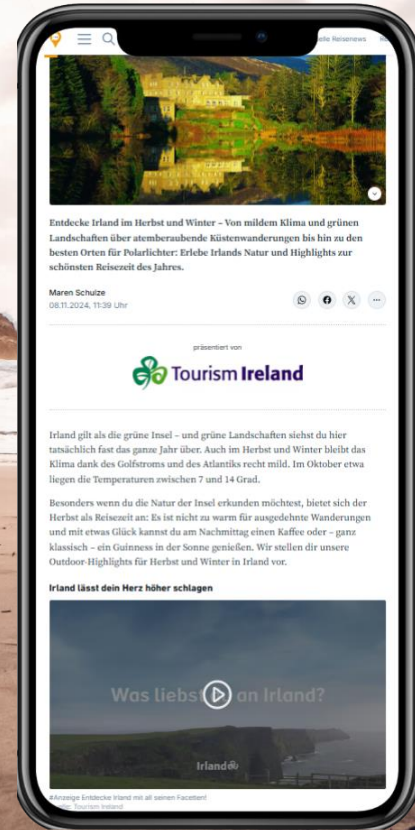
lle Reisenews

Entdecke Irland im Herbst und Winter – Von mildem Klima und grünen Landschaften über atemberaubende Küstenwanderungen bis hin zu den besten Orten für Polarlichter: Erlebe Irlands Natur und Highlights zur schönsten Reisezeit des Jahres.

Maren Schulze
08.11.2024, 11:39 Uhr

präsentiert von

Tourism Ireland

Irland gilt als die grüne Insel – und grüne Landschaften siehst du hier tatsächlich fast das ganze Jahr über. Auch im Herbst und Winter bleibt das Klima dank des Golfstroms und des Atlantiks recht mild. Im Oktober etwa liegen die Temperaturen zwischen 7 und 14 Grad.

Besonders wenn du die Natur der Insel erkunden möchtest, bietet sich der Herbst als Reisezeit an: Es ist nicht zu warm für ausgedehnte Wanderungen und mit etwas Glück kannst du am Nachmittag einen Kaffee oder – ganz klassisch – ein Guinness in der Sonne genießen. Wir stellen dir unsere Outdoor-Highlights für Herbst und Winter in Irland vor.

Irland lässt dein Herz höher schlagen

Was liebs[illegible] an Irland?

Irland

#Anzeige Entdecke Irland mit all seinen Facetten!
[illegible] Tourism Ireland